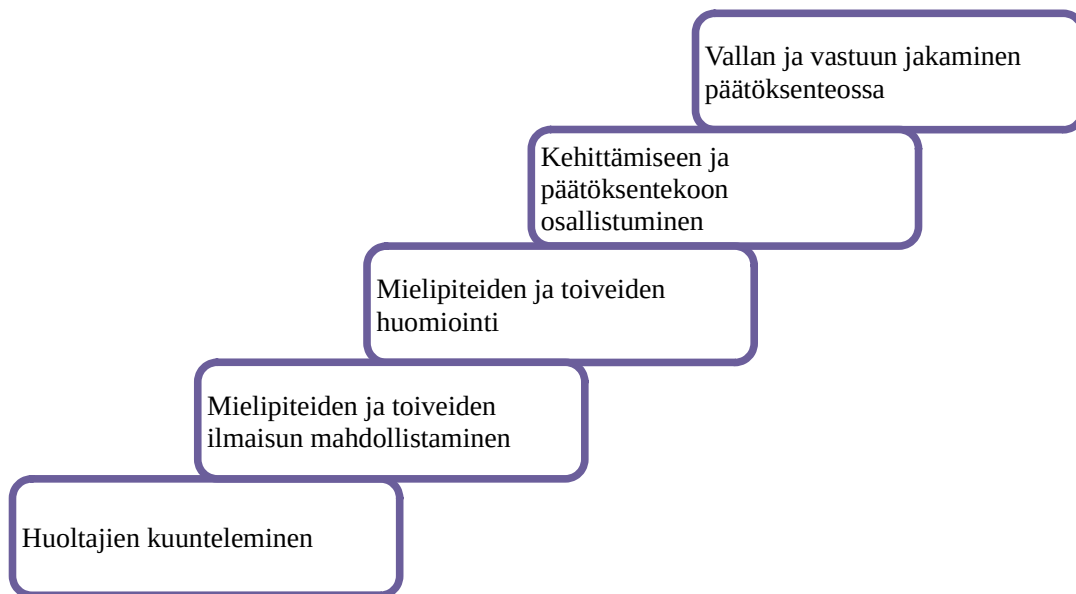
Vallan ja vastuun jakaminen päätöksenteossa

Kehittämiseen ja päätöksentekoon osallistuminen

Mielipiteiden ja toiveiden huomiointi

Mielipiteiden ja toiveiden ilmaisun mahdollistaminen

Huoltajien kuunteleminen